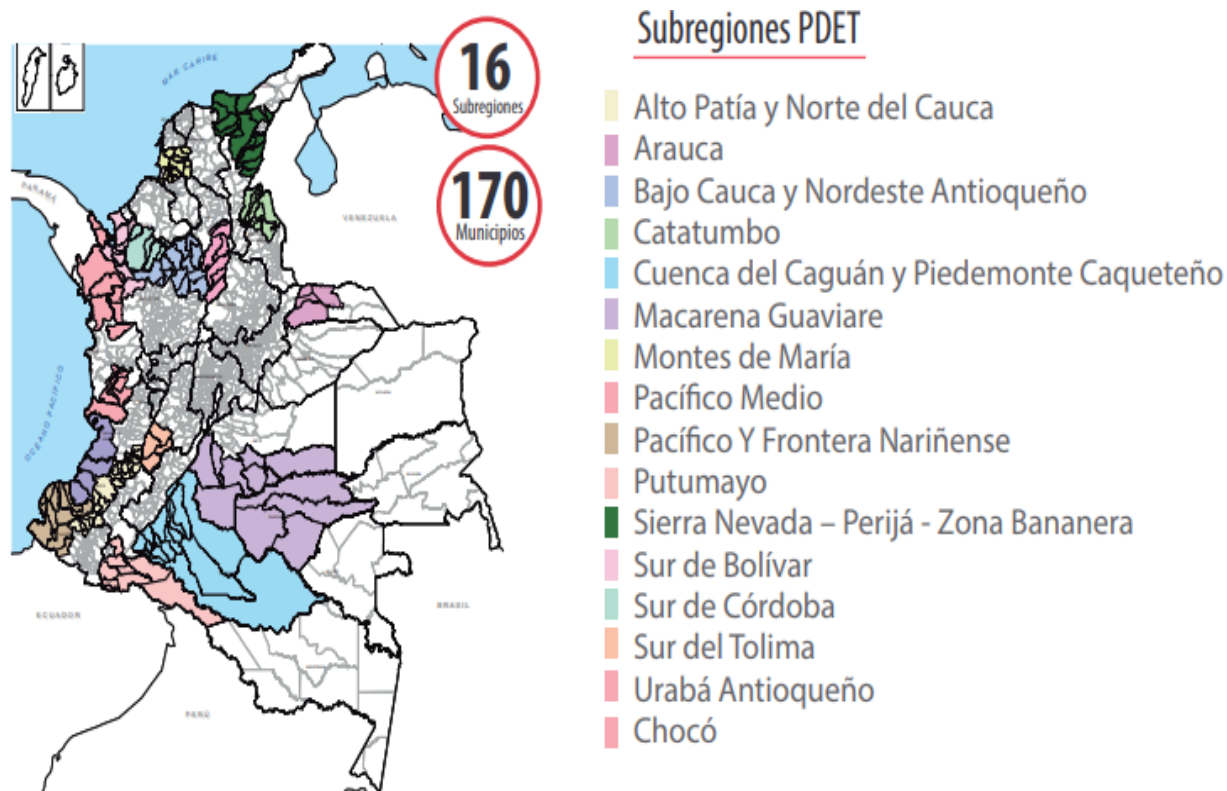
MAR CARIBE

PANAMÁ

VENEZUELA

OCEANO PACIFICO

ECUADOR

BRASIL

PERÚ

16
Subregiones

170
Municipios

Subregiones PDET

Alto Patía y Norte del Cauca
Arauca
Bajo Cauca y Nordeste Antioqueño
Catatumbo
Cuenca del Caguán y Piedemonte Caqueteño
Macarena Guaviare
Montes de María
Pacífico Medio
Pacífico Y Frontera Nariñense
Putumayo
Sierra Nevada – Perijá - Zona Bananera
Sur de Bolívar
Sur de Córdoba
Sur del Tolima
Urabá Antioqueño
Chocó